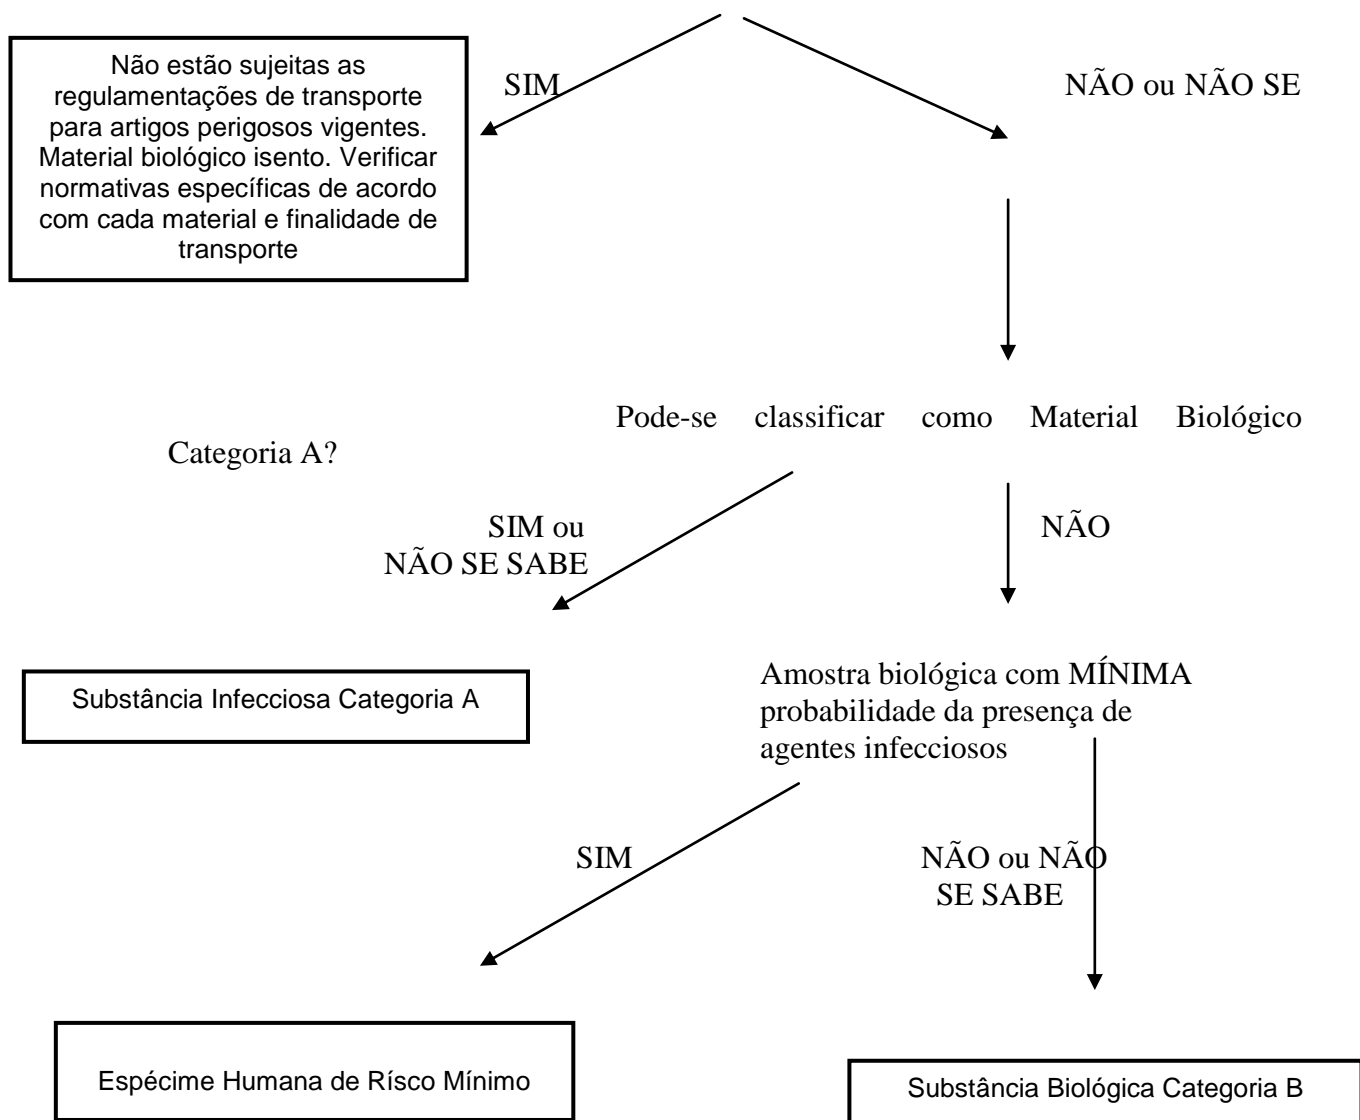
Não estão sujeitas as regulamentações de transporte para artigos perigosos vigentes. Material biológico isento. Verificar normativas específicas de acordo com cada material e finalidade de transporte

SIM

NÃO ou NÃO SE

Pode-se classificar como Material Biológico Categoria A?

SIM ou NÃO SE SABE

NÃO

Substância Infecciosa Categoria A

Amostra biológica com MÍNIMA probabilidade da presença de agentes infecciosos

SIM

NÃO ou NÃO SE SABE

Espécime Humana de Rísco Mínimo

Substância Biológica Categoria B